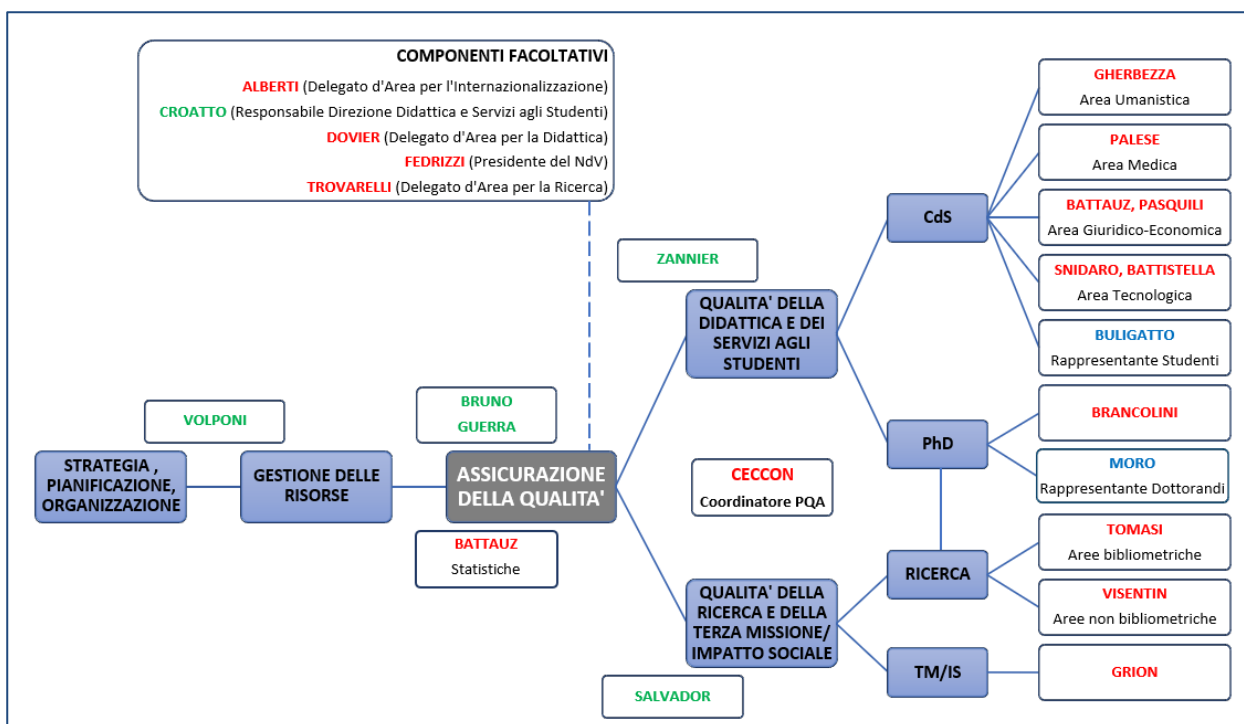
COMPONENTI FACOLTATIVI
ALBERTI (Delegato d'Area per l'Internazionalizzazione)
CROATTO (Responsabile Direzione Didattica e Servizi agli Studenti)
DOVIER (Delegato d'Area per la Didattica)
FEDRIZZI (Presidente del NdV)
TROVARELLI (Delegato d'Area per la Ricerca)

VOLPONI

STRATEGIA , PIANIFICAZIONE, ORGANIZZAZIONE

GESTIONE DELLE RISORSE

BRUNO
GUERRA

ASSICURAZIONE DELLA QUALITA'

BATTAUZ
Statistiche

ZANNIER

QUALITA' DELLA DIDATTICA E DEI SERVIZI AGLI STUDENTI

CECCON
Coordinatore PQA

QUALITA' DELLA RICERCA E DELLA TERZA MISSIONE/ IMPATTO SOCIALE

SALVADOR

CdS

PhD

RICERCA

TM/IS

GHERBEZZA
Area Umanistica

PALESE
Area Medica

BATTAUZ, PASQUILI
Area Giuridico-Economica

SNIDARO, BATTISTELLA
Area Tecnologica

BULIGATTO
Rappresentante Studenti

BRANCOLINI

MORO
Rappresentante Dottorandi

TOMASI
Aree bibliometriche

VISENTIN
Aree non bibliometriche

GRION